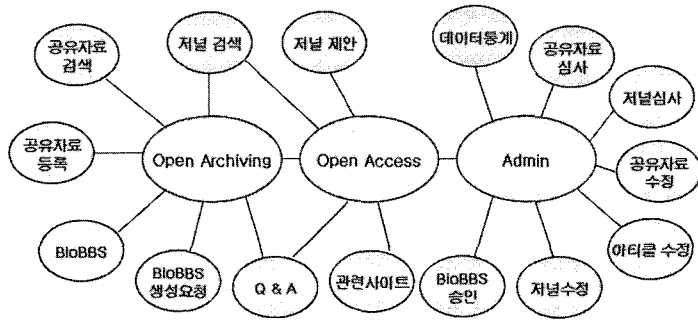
공유자료 검색

저널 검색

저널 제안

데이터통계

공유자료 심사

저널심사

공유자료 등록

Open Archiving

Open Access

Admin

공유자료 수정

BioBBS

BioBBS 생성요청

Q & A

관련사이트

BioBBS 승인

저널수정

아티클 수정